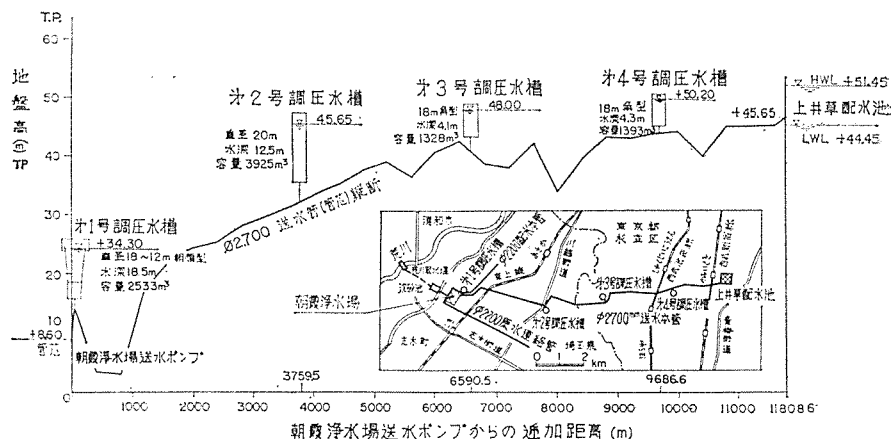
T.P.
60
50
40
30
20
10
0

地盤高(m)TP

オ1号調圧水槽
+34.30
直径18～12m 朝顔型
水深18.5m
容量2533m³

オ2号調圧水槽
直径20m
水深12.5m
容量3925m³
45.65

オ3号調圧水槽
18m角型
水深4.1m
容量1328m³
48.00

オ4号調圧水槽
18m角型
水深4.3m
容量1393m³
+50.20

+45.65

HWL +51.45
上井草配水池
LWL +44.45

Ø2700 送水管(管路)縦断

+8.60
管芯

朝霞浄水場送水ポンプ

朝霞浄水場
東京都
水道局
オ1号調圧水槽
オ2号調圧水槽
オ3号調圧水槽
オ4号調圧水槽
上井草配水池
Ø2200 送水管
Ø2700 送水本管
埼玉県
0 1 2 km

37595
6590.5
9686.6

0 1000 2000 3000 4000 5000 6000 7000 8000 9000 10000 11000 11808.6

朝霞浄水場送水ポンプからの追加距離 (m)